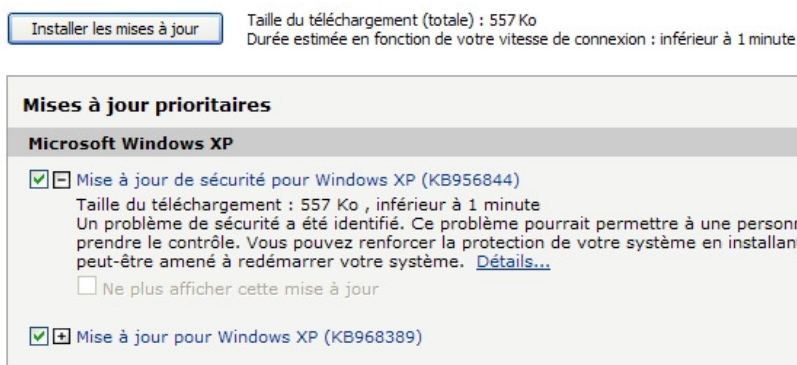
Installer les mises à jour

Taille du téléchargement (totale) : 557 Ko
Durée estimée en fonction de votre vitesse de connexion : inférieur à 1 minute

Mises à jour prioritaires

Microsoft Windows XP

Mise à jour de sécurité pour Windows XP (KB956844)
Taille du téléchargement : 557 Ko , inférieur à 1 minute
Un problème de sécurité a été identifié. Ce problème pourrait permettre à une personn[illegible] prendre le contrôle. Vous pouvez renforcer la protection de votre système en installan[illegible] peut-être amené à redémarrer votre système. Détails...

Ne plus afficher cette mise à jour

Mise à jour pour Windows XP (KB968389)